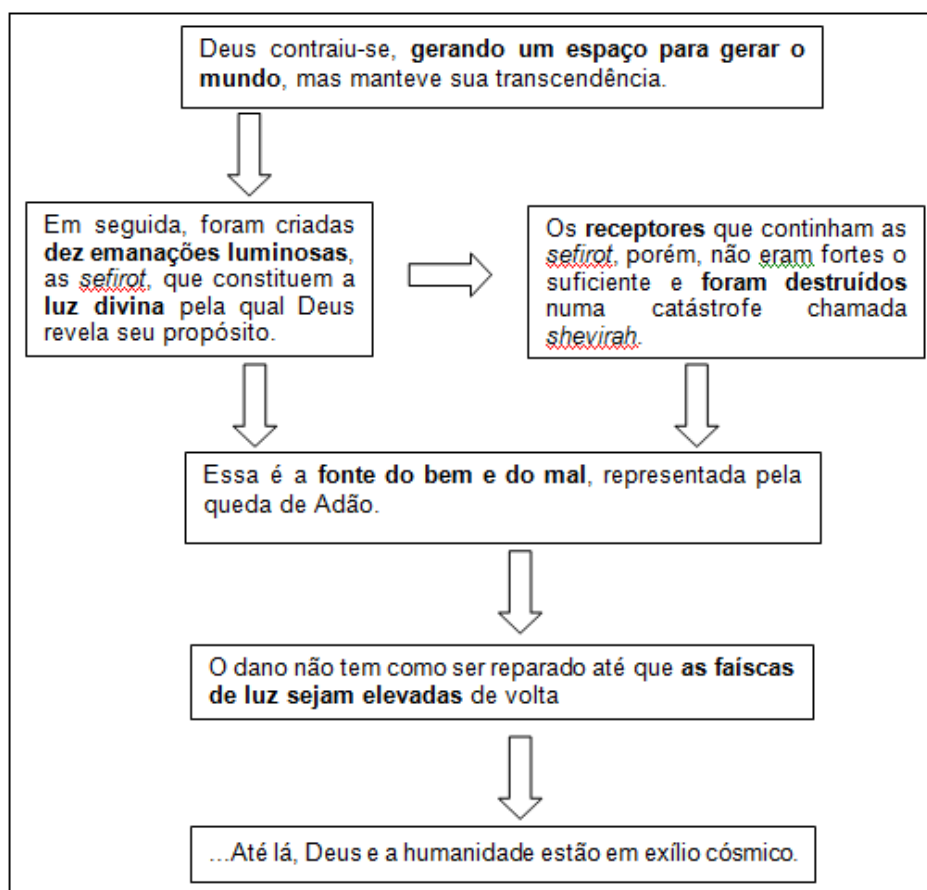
Deus contraiu-se, **gerando um espaço para gerar o mundo**, mas manteve sua transcendência.

Em seguida, foram criadas **dez emanações luminosas**, as *sefirot*, que constituem a **luz divina** pela qual Deus revela seu propósito.

Os **receptores** que continham as *sefirot*, porém, não eram fortes o suficiente e **foram destruídos** numa catástrofe chamada *shevirah*.

Essa é a **fonte do bem e do mal**, representada pela queda de Adão.

O dano não tem como ser reparado até que **as faíscas de luz sejam elevadas** de volta

...Até lá, Deus e a humanidade estão em exílio cósmico.